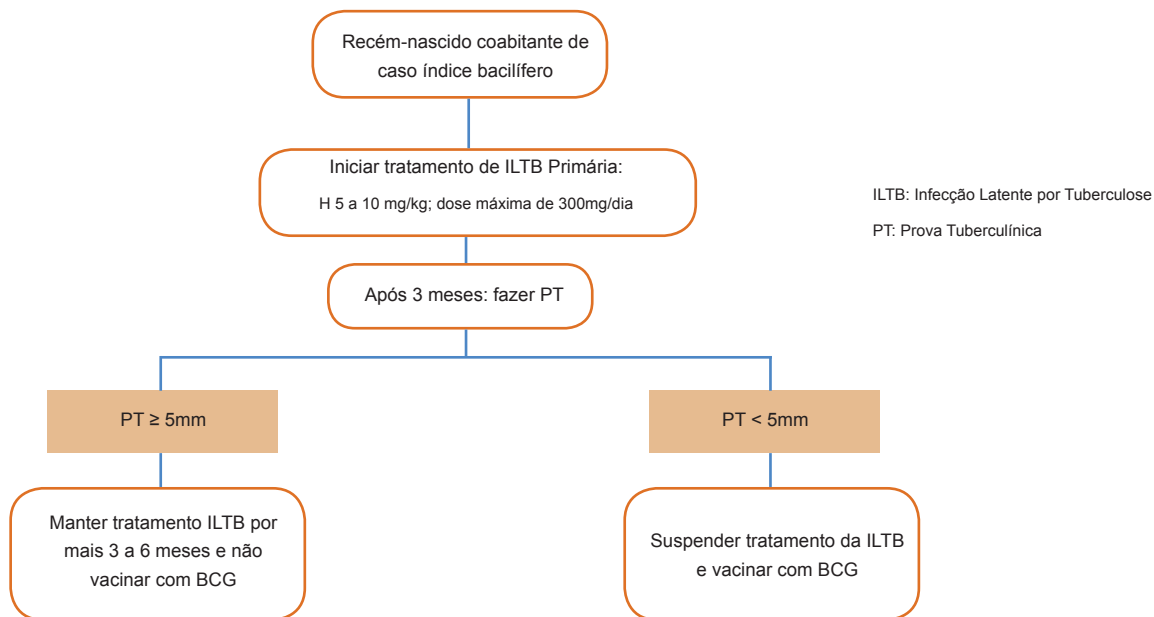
Recém-nascido coabitante de caso índice bacilífero

Iniciar tratamento de ILTB Primária:

H 5 a 10 mg/kg; dose máxima de 300mg/dia

ILTB: Infecção Latente por Tuberculose

PT: Prova Tuberculínica

Após 3 meses: fazer PT

PT ≥ 5mm

PT < 5mm

Manter tratamento ILTB por mais 3 a 6 meses e não vacinar com BCG

Suspender tratamento da ILTB e vacinar com BCG